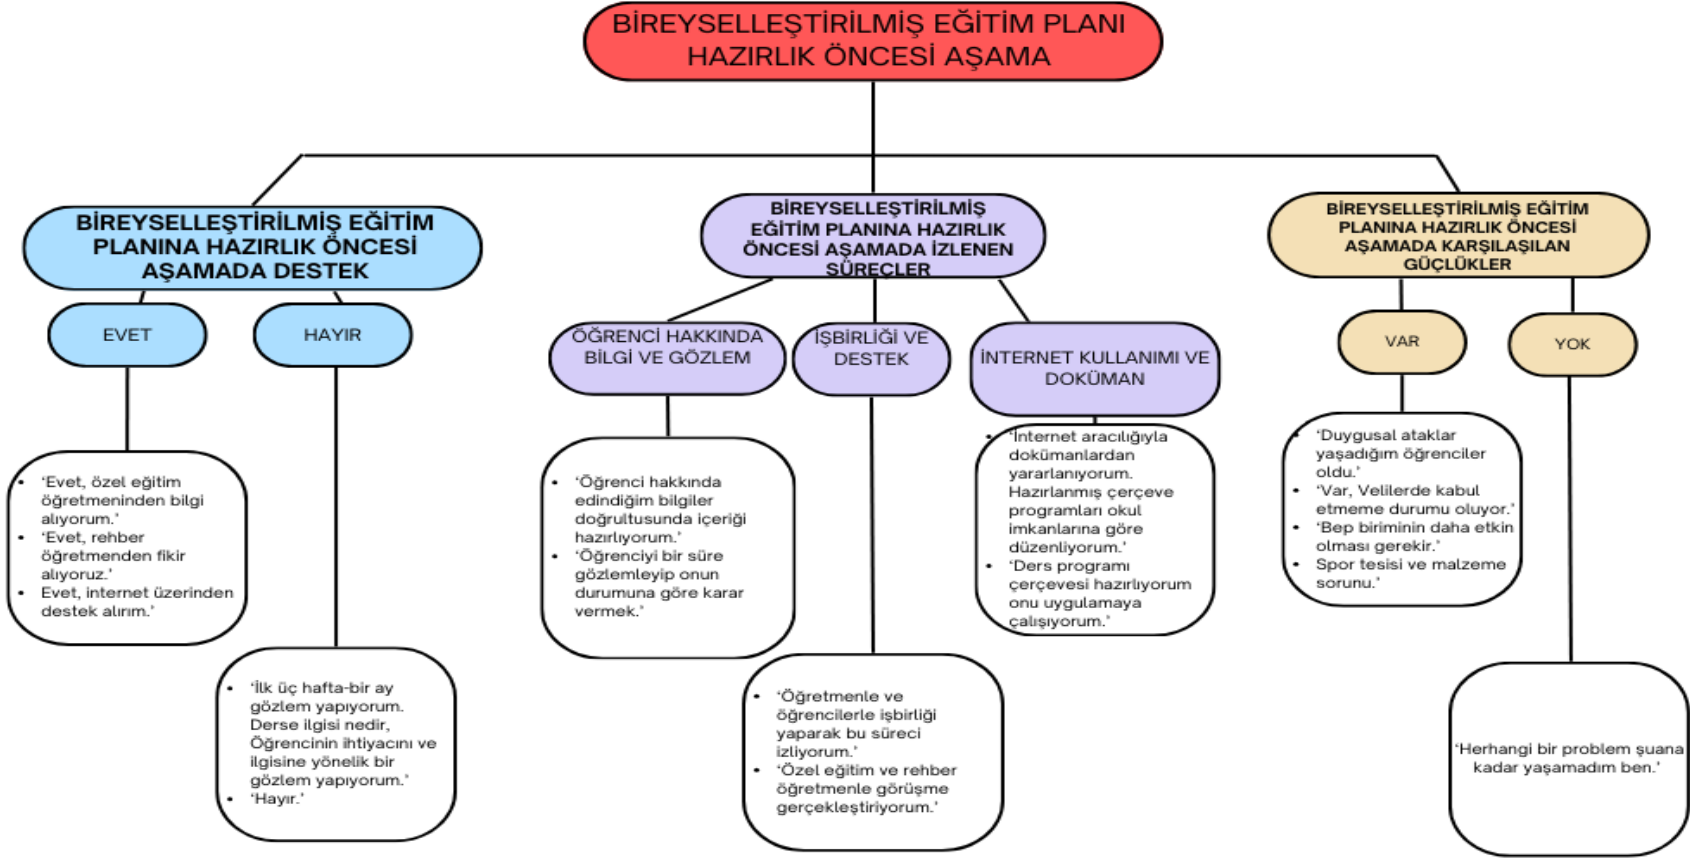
BİREYSELLEŞTİRİLMİŞ EĞİTİM PLANI HAZIRLIK ÖNCESİ AŞAMA

BİREYSELLEŞTİRİLMİŞ EĞİTİM PLANINA HAZIRLIK ÖNCESİ AŞAMADA DESTEK

EVET

HAYIR

- 'Evet, özel eğitim öğretmeninden bilgi alıyorum.'
- 'Evet, rehber öğretmenden fikir alıyoruz.'
- Evet, internet üzerinden destek alırım.'

- 'İlk üç hafta-bir ay gözlem yapıyorum. Derse ilgisi nedir, Öğrencinin ihtiyacını ve ilgisine yönelik bir gözlem yapıyorum.'
- 'Hayır.'

BİREYSELLEŞTİRİLMİŞ EĞİTİM PLANINA HAZIRLIK ÖNCESİ AŞAMADA İZLENEN SÜREÇLER

ÖĞRENCİ HAKKINDA BİLGİ VE GÖZLEM

İŞBİRLİĞİ VE DESTEK

İNTERNET KULLANIMI VE DOKÜMAN

- 'Öğrenci hakkında edindiğim bilgiler doğrultusunda içeriği hazırlıyorum.'
- 'Öğrenciyi bir süre gözlemleyip onun durumuna göre karar vermek.'

- 'Öğretmenle ve öğrencilerle işbirliği yaparak bu süreci izliyorum.'
- 'Özel eğitim ve rehber öğretmenle görüşme gerçekleştiriyorum.'

- 'İnternet aracılığıyla dokümanlardan yararlanıyorum. Hazırlanmış çerçeve programları okul imkanlarına göre düzenliyorum.'
- 'Ders programı çerçevesi hazırlıyorum onu uygulamaya çalışıyorum.'

BİREYSELLEŞTİRİLMİŞ EĞİTİM PLANINA HAZIRLIK ÖNCESİ AŞAMADA KARŞILAŞILAN GÜÇLÜKLER

VAR

YOK

- 'Duygusal ataklar yaşadığım öğrenciler oldu.'
- 'Var, Velilerde kabul etmeme durumu oluyor.'
- 'Bep biriminin daha etkin olması gerekir.'
- Spor tesisi ve malzeme sorunu.'

'Herhangi bir problem şuana kadar yaşamadım ben.'